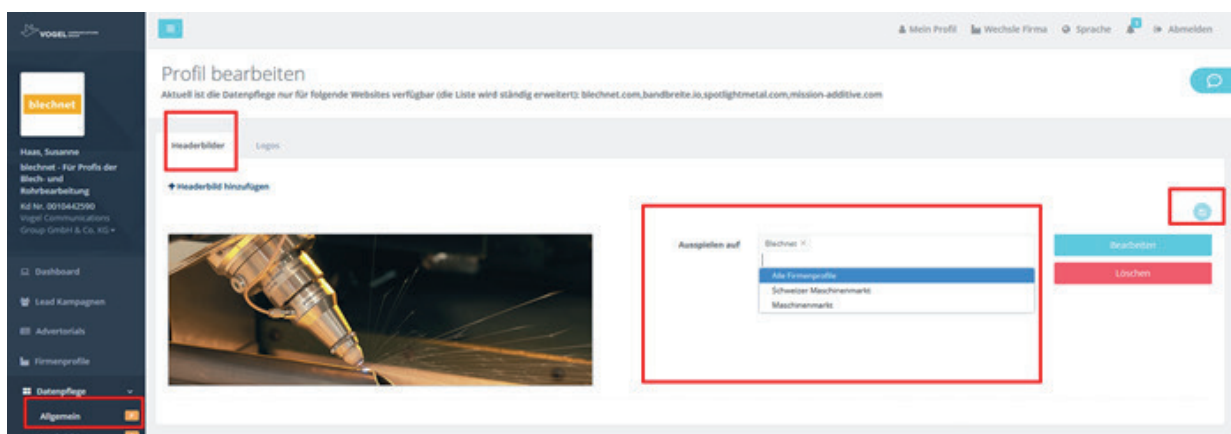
VOGEL

blechnet

Haas, Susanne
blechnet - Für Profis der Blech- und Rohrbearbeitung
Kd Nr. 0010442590
Vogel Communications Group GmbH & Co. KG ▾

Dashboard
Lead Kampagnen
Advertorials
Firmenprofile
Datenpflege
Allgemein

Mein Profil   Wechsle Firma   Sprache   Abmelden

Profil bearbeiten
Aktuell ist die Datenpflege nur für folgende Websites verfügbar (die Liste wird ständig erweitert): blechnet.com,bandbreite.io,spotlightmetal.com,mission-additive.com

Headerbilder   Logos

+ Headerbild hinzufügen

Ausspielen auf   Blechnet ×
Alle Firmenprofile
Schweizer Maschinenmarkt
Maschinenmarkt

Bearbeiten
Löschen